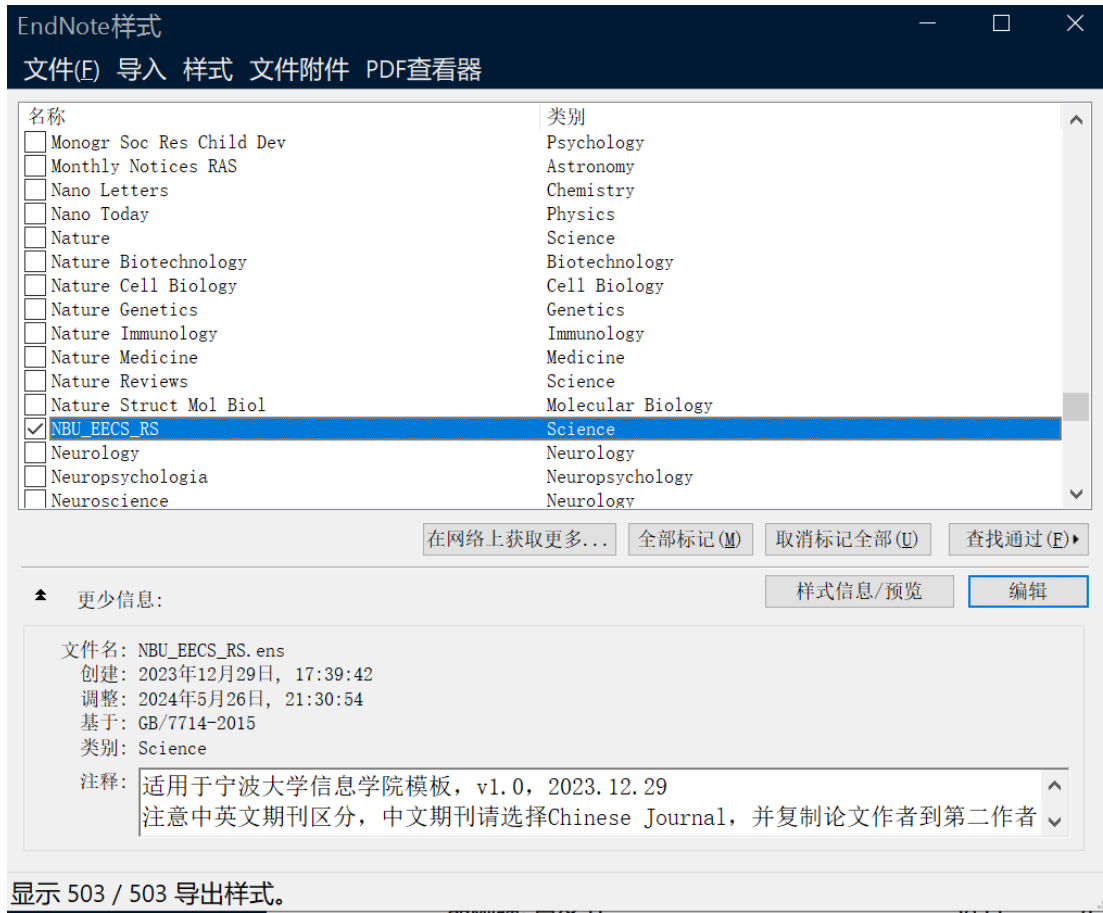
EndNote样式

文件(F) 导入 样式 文件附件 PDF查看器

| 名称 | 类别 |
|---|---|
| Monogr Soc Res Child Dev | Psychology |
| Monthly Notices RAS | Astronomy |
| Nano Letters | Chemistry |
| Nano Today | Physics |
| Nature | Science |
| Nature Biotechnology | Biotechnology |
| Nature Cell Biology | Cell Biology |
| Nature Genetics | Genetics |
| Nature Immunology | Immunology |
| Nature Medicine | Medicine |
| Nature Reviews | Science |
| Nature Struct Mol Biol | Molecular Biology |
| NBU_EECS_RS | Science |
| Neurology | Neurology |
| Neuropsychologia | Neuropsychology |
| Neuroscience | Neurology |

在网络上获取更多... 全部标记(M) 取消标记全部(U) 查找通过(F)

更少信息: 样式信息/预览 编辑

文件名: NBU_EECS_RS.ens
创建: 2023年12月29日, 17:39:42
调整: 2024年5月26日, 21:30:54
基于: GB/7714-2015
类别: Science
注释: 适用于宁波大学信息学院模板, v1.0, 2023.12.29
注意中英文期刊区分, 中文期刊请选择Chinese Journal, 并复制论文作者到第二作者

显示 503 / 503 导出样式。